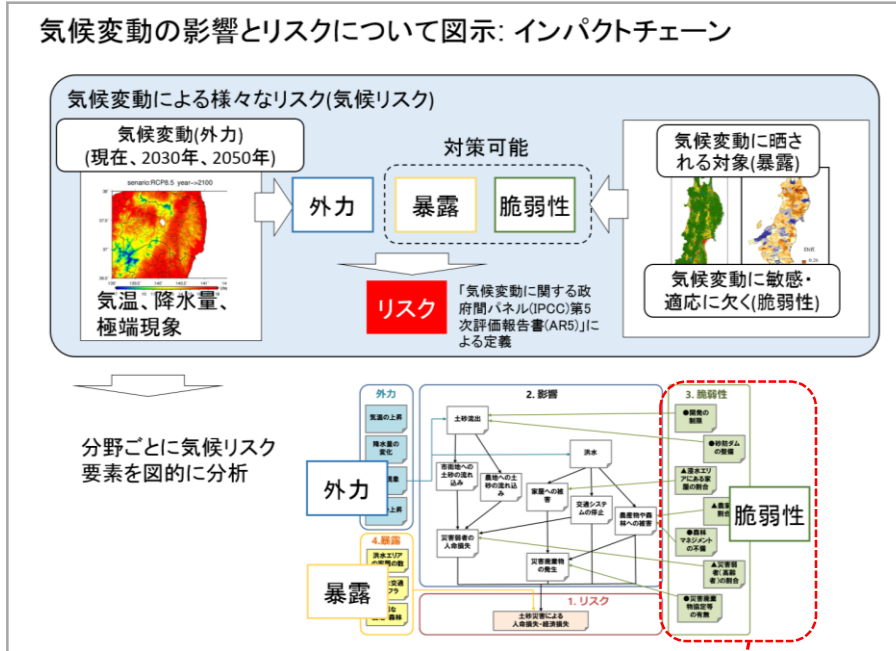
気候変動の影響とリスクについて図示: インパクトチェーン

気候変動による様々なリスク(気候リスク)

気候変動(外力)
(現在、2030年、2050年)

senario:RCP8.5 year-->2100

気温、降水量、極端現象

対策可能

外力

暴露

脆弱性

気候変動に晒される対象(暴露)

気候変動に敏感・適応に欠く(脆弱性)

リスク

「気候変動に関する政府間パネル(IPCC)第5次評価報告書(AR5)」による定義

分野ごとに気候リスク要素を図的に分析

外力

気温の上昇

降水量の変化

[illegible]上昇

2. 影響

土砂流出

洪水

市街地への土砂の流れ込み

農地への土砂の流れ込み

家屋への被害

交通システムの停止

農産物や森林への被害

災害弱者の人命損失

災害廃棄物の発生

3. 脆弱性

●開発の制限

●砂防ダムの整備

▲浸水エリアにある家屋の割合

▲農業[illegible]割合

●森林マネジメントの不備

▲災害弱者(高齢者)の割合

●災害廃棄物仮置場等の有無

4.暴露

浸水エリアの家屋の数

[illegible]交通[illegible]フラ

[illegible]な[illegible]森林

外力

暴露

脆弱性

1. リスク

土砂災害による人命損失・経済損失